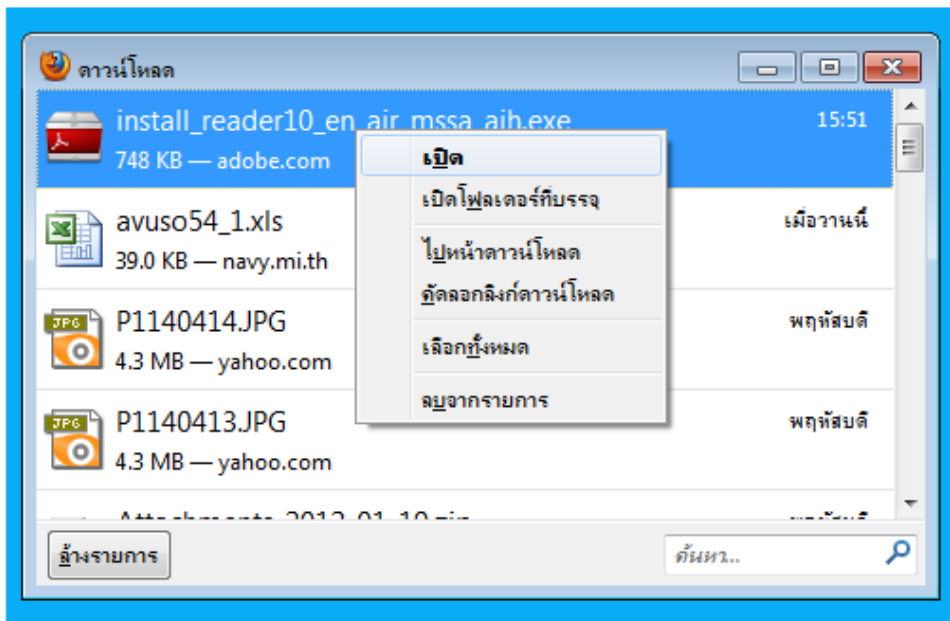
ดาวน์โหลด

install_reader10_en_air_mssa_aih.exe
748 KB — adobe.com
15:51

เปิด
เปิดโฟลเดอร์ที่บรรจุ
ไปหน้าดาวน์โหลด
คัดลอกลิงก์ดาวน์โหลด
เลือกทั้งหมด
ลบจากรายการ

avuso54_1.xls
39.0 KB — navy.mi.th
เมื่อวานนี้

P1140414.JPG
4.3 MB — yahoo.com
พฤหัสบดี

P1140413.JPG
4.3 MB — yahoo.com
พฤหัสบดี

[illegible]

ล้างรายการ

ค้นหา...